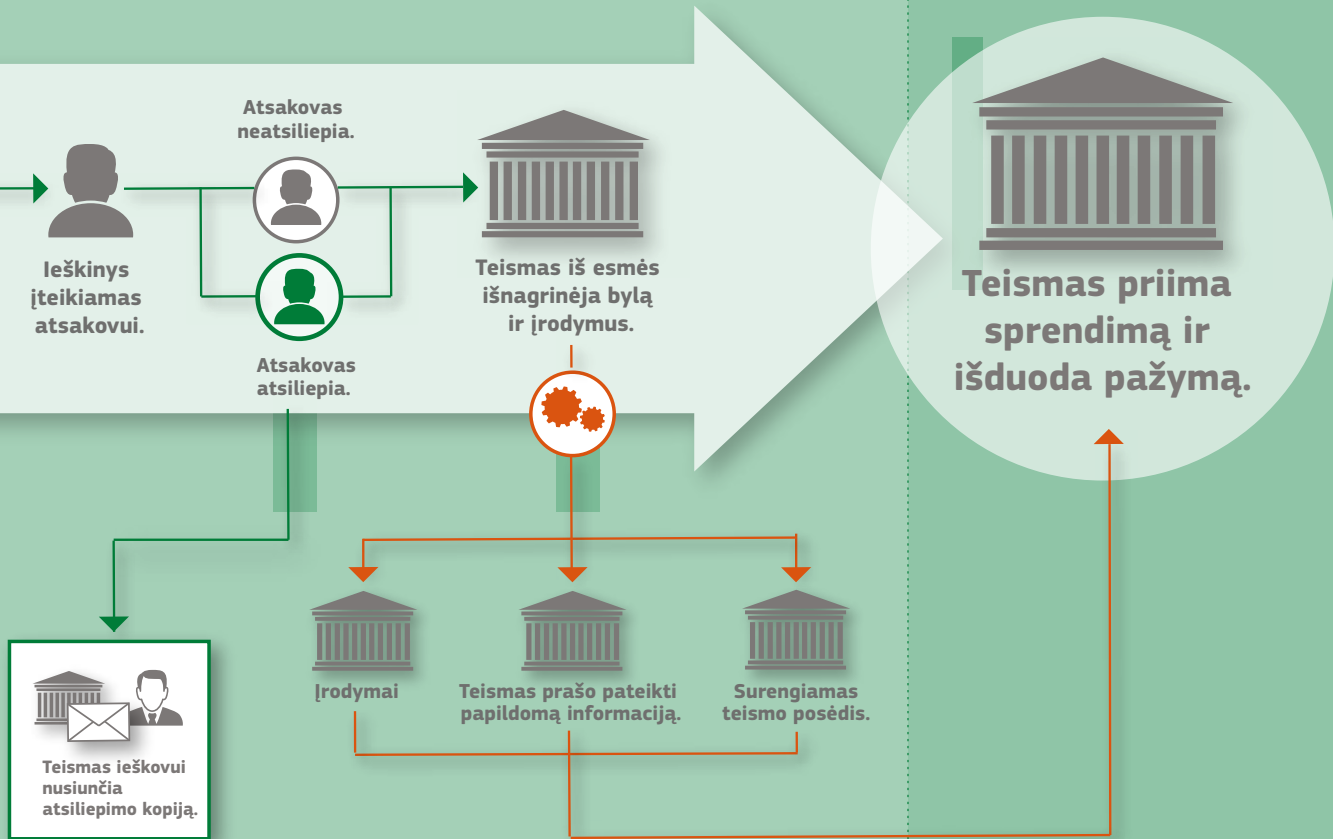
Atsakovas neatsiliepia.

Ieškinys įteikiamas atsakovui.

Atsakovas atsiliepia.

Teismas iš esmės išnagrinėja bylą ir įrodymus.

Teismas priima sprendimą ir išduoda pažymą.

Įrodymai

Teismas prašo pateikti papildomą informaciją.

Surengiamas teismo posėdis.

Teismas ieškovui nusiunčia atsiliepimo kopiją.